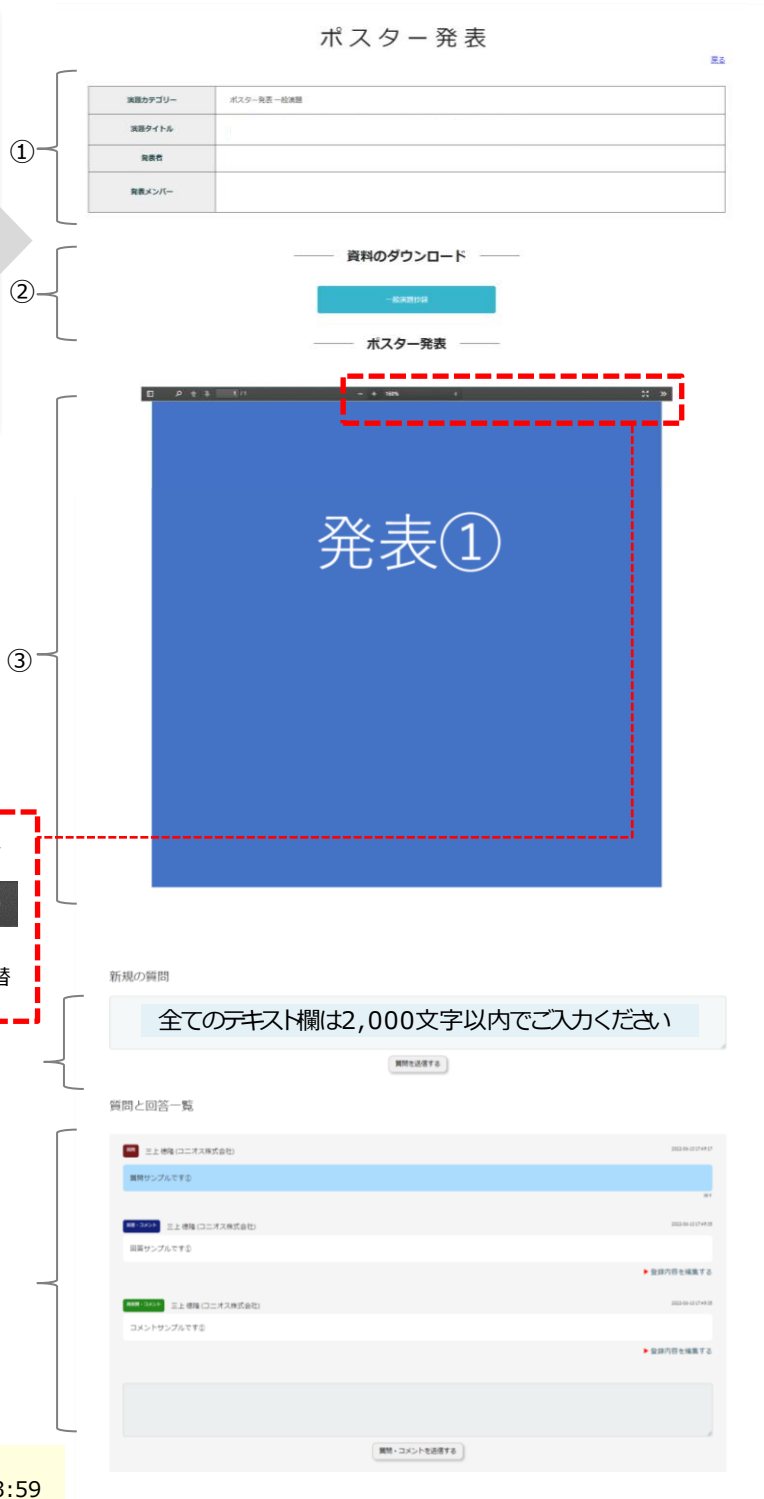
ポスター発表

戻る

①

| 演題カテゴリー | ポスター発表 一般演題 |
|---|---|
| 演題タイトル | |
| 発表者 | |
| 発表メンバー | |

②

資料のダウンロード

一般演題抄録

ポスター発表

③

1 / 1 − + 100%

発表①

替

新規の質問

全てのテキスト欄は2,000文字以内でご入力ください

質問を送信する

質問と回答一覧

質問 三上 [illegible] (ユニオス株式会社)

質問サンプルです①

回答・コメント 三上 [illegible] (ユニオス株式会社)

回答サンプルです①

▶ 登録内容を編集する

追加質問・コメント 三上 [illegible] (ユニオス株式会社)

コメントサンプルです①

▶ 登録内容を編集する

質問・コメントを送信する

3:59